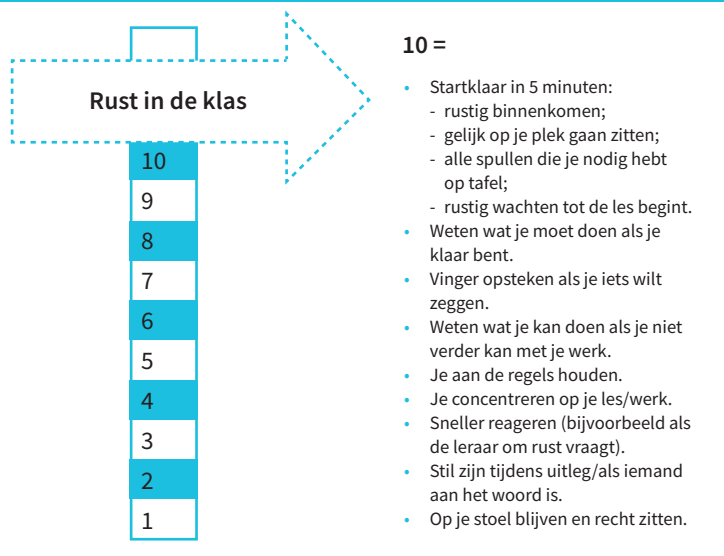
Rust in de klas

10
9
8
7
6
5
4
3
2
1

10 =

- Startklaar in 5 minuten:
  - rustig binnenkomen;
  - gelijk op je plek gaan zitten;
  - alle spullen die je nodig hebt op tafel;
  - rustig wachten tot de les begint.
- Weten wat je moet doen als je klaar bent.
- Vinger opsteken als je iets wilt zeggen.
- Weten wat je kan doen als je niet verder kan met je werk.
- Je aan de regels houden.
- Je concentreren op je les/werk.
- Sneller reageren (bijvoorbeeld als de leraar om rust vraagt).
- Stil zijn tijdens uitleg/als iemand aan het woord is.
- Op je stoel blijven en recht zitten.